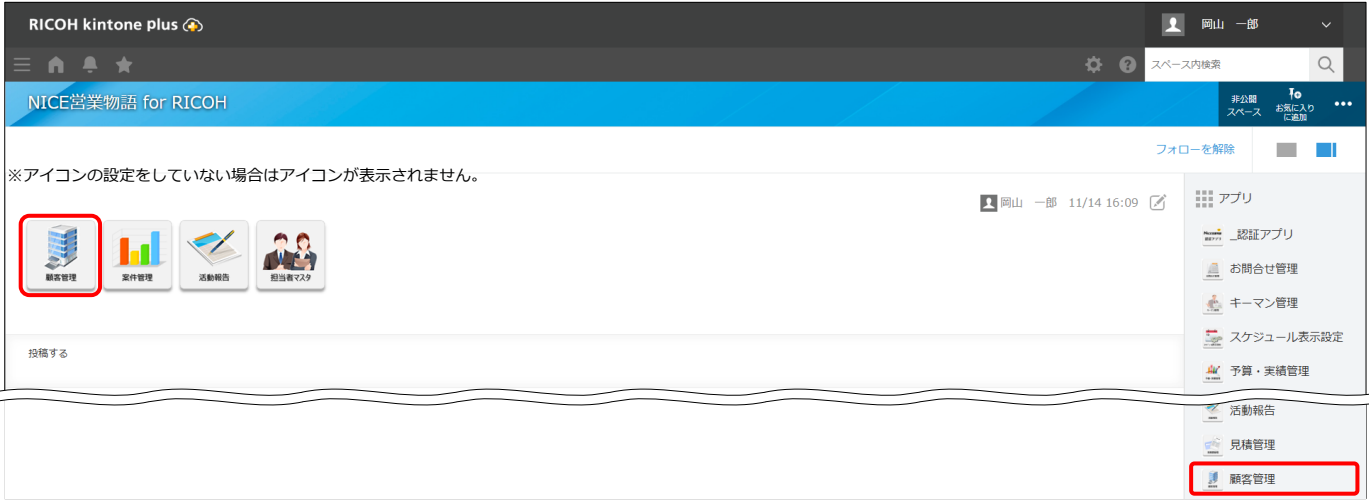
RICOH kintone plus

岡山　一郎

スペース内検索

NICE営業物語 for RICOH

非公開スペース

お気に入りに追加

フォローを解除

※アイコンの設定をしていない場合はアイコンが表示されません。

岡山　一郎　11/14 16:09

顧客管理

案件管理

活動報告

担当者マスタ

投稿する

アプリ

_認証アプリ

お問合せ管理

キーマン管理

スケジュール表示設定

予算・実績管理

活動報告

見積管理

顧客管理